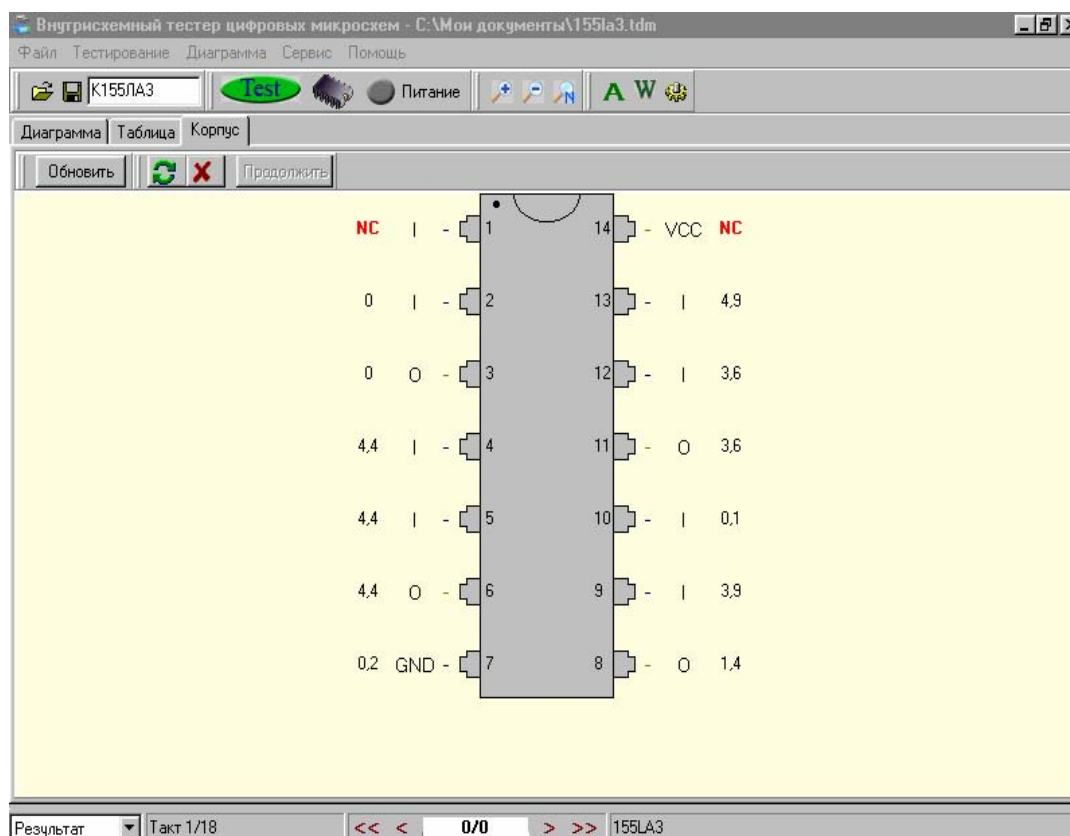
Внутрисхемный тестер цифровых микросхем - C:\Мои документы\155la3.tdm

Файл Тестирование Диаграмма Сервис Помощь

К155ЛА3 Test Питание A W

Диаграмма | Таблица | Корпус

Обновить Продолжить

NC I - 1
0 I - 2
0 O - 3
4,4 I - 4
4,4 I - 5
4,4 O - 6
0,2 GND - 7

14 - VCC NC
13 - I 4,9
12 - I 3,6
11 - O 3,6
10 - I 0,1
9 - I 3,9
8 - O 1,4

Результат Такт 1/18 << < 0/0 > >> 155LA3